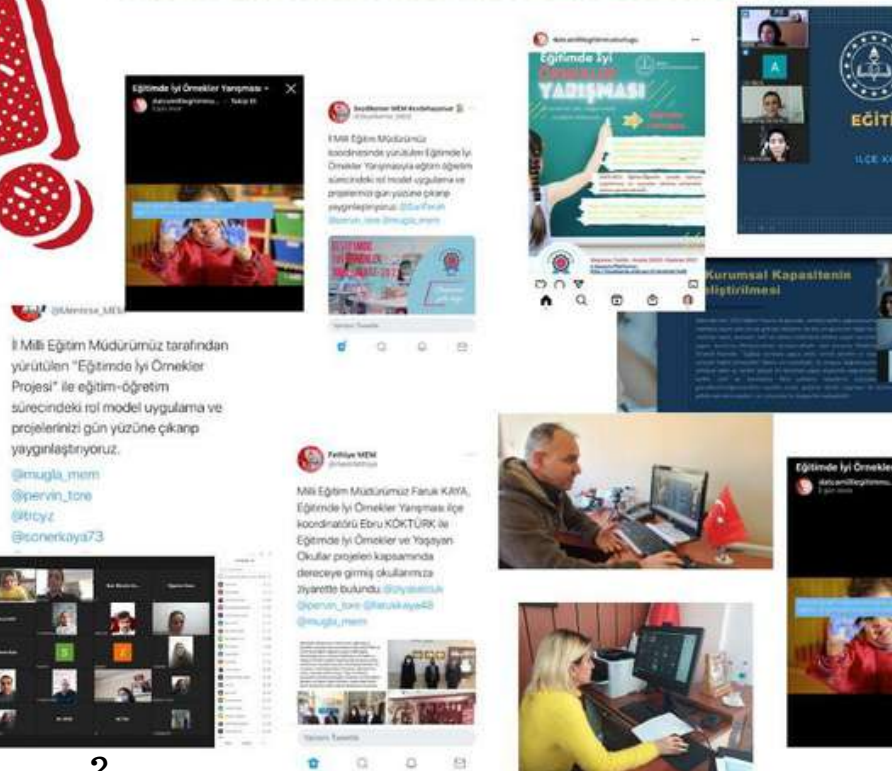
Eğitimde İyi Örnekler Yarışması

datcamilliegitimmu... · Takip Et

SeydikemerMEM @kodaikasaruz

İl Milli Eğitim Müdürümüz koordinesinde yürütülen Eğitimde İyi Örnekler Yarışmasıyla eğitim öğretim sürecindeki rol model uygulama ve projelerinizi gün yüzüne çıkarıp yaygınlaştırıyoruz. @SarFaruk @pervin_tore @mugla_mem

datcamilliegitimmudurlugu

Eğitimde İyi Örnekler YARIŞMASI

A

EĞİTİ

İLÇE

Kurumsal Kapasitenin Geliştirilmesi

@Mentese_MEM

İl Milli Eğitim Müdürümüz tarafından yürütülen "Eğitimde İyi Örnekler Projesi" ile eğitim-öğretim sürecindeki rol model uygulama ve projelerinizi gün yüzüne çıkarıp yaygınlaştırıyoruz.

@mugla_mem
@pervin_tore
@trcyz
@sonerkaya73

Fethiye MEM

Milli Eğitim Müdürümüz Faruk KAYA, Eğitimde İyi Örnekler Yarışması ilçe koordinatörü Ebru KÖKTÜRK ile Eğitimde İyi Örnekler ve Yaşayan Okullar projeleri kapsamında dereceye girmiş okullarımıza ziyarette bulundu. @pervin_tore @farukkaya48 @mugla_mem

Eğitimde İyi Örnekler

datcamilliegitimmu...

2